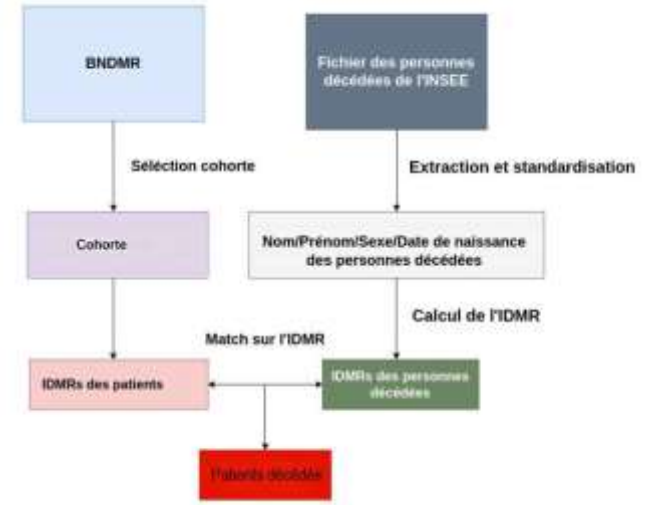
BNDMR

Fichier des personnes décédées de l'INSEE

Sélection cohorte

Extraction et standardisation

Cohorte

Nom/Prénom/Sexe/Date de naissance des personnes décédées

Calcul de l'IDMR

Match sur l'IDMR

IDMRs des patients

IDMRs des personnes décédées

Patients décédés